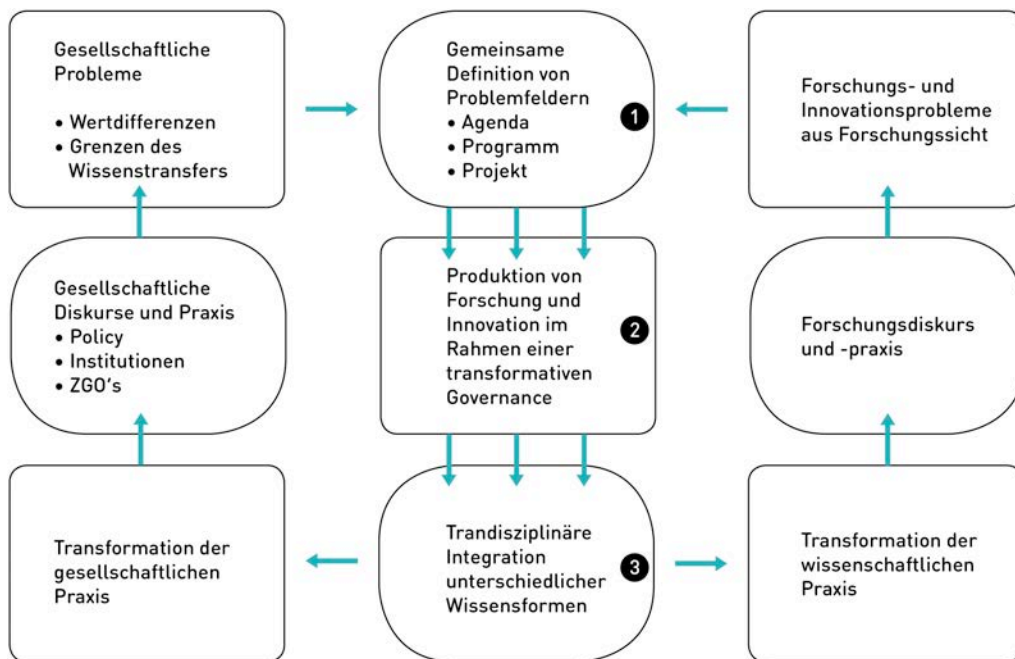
Gesellschaftliche Probleme

• Wertdifferenzen
• Grenzen des Wissenstransfers

Gemeinsame Definition von Problemfeldern
• Agenda
• Programm
• Projekt

1

Forschungs- und Innovationsprobleme aus Forschungssicht

Gesellschaftliche Diskurse und Praxis
• Policy
• Institutionen
• ZGO's

Produktion von Forschung und Innovation im Rahmen einer transformativen Governance

2

Forschungsdiskurs und -praxis

Transformation der gesellschaftlichen Praxis

Trandisziplinäre Integration unterschiedlicher Wissensformen

3

Transformation der wissenschaftlichen Praxis